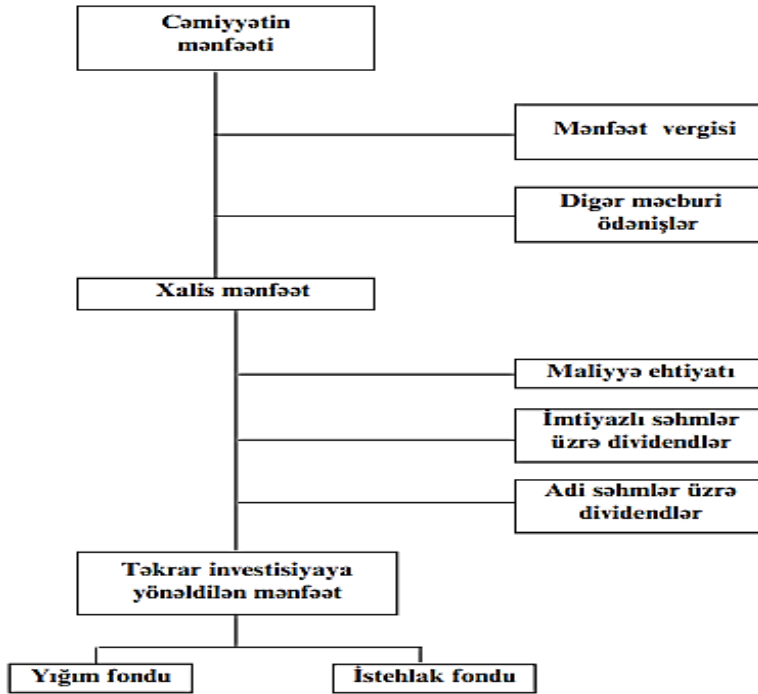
Cəmiyyətin mənfəəti

Mənfəət vergisi

Digər məcburi ödənişlər

Xalis mənfəət

Maliyyə ehtiyatı

İmtiyazlı səhmlər üzrə dividendlər

Adi səhmlər üzrə dividendlər

Təkrar investisiyaya yönəldilən mənfəət

Yığım fondu

İstehlak fondu